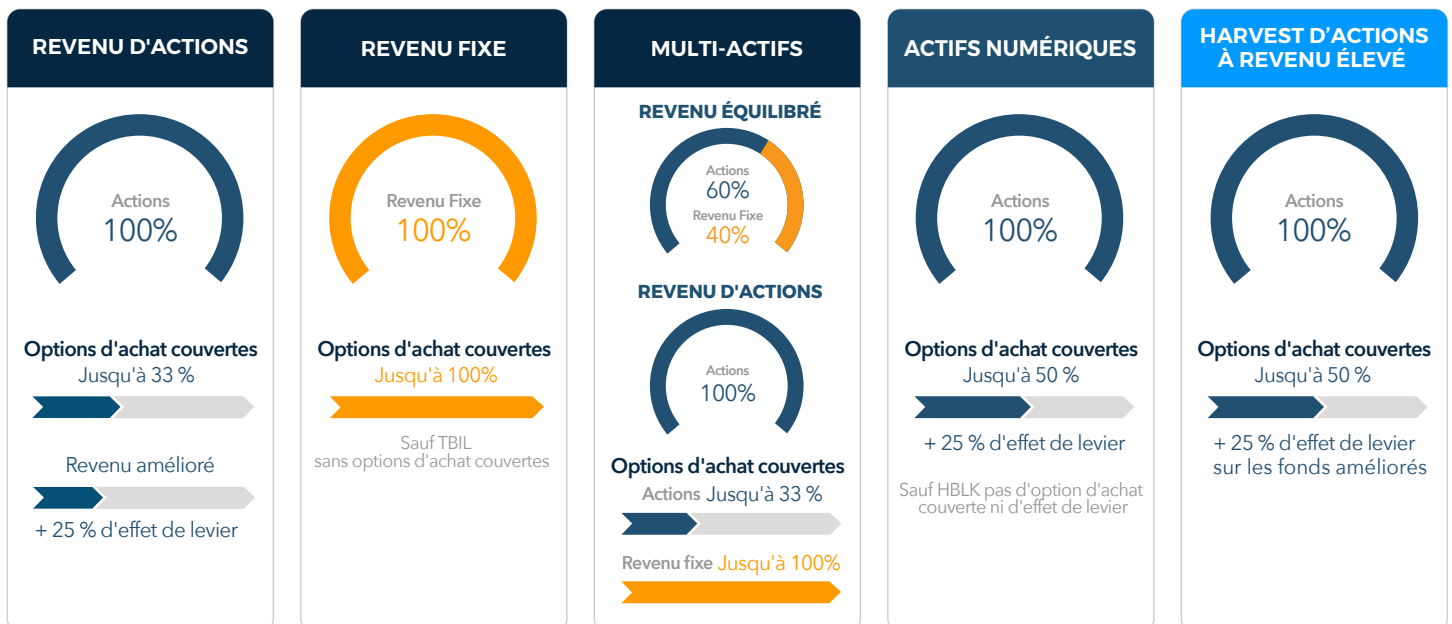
REVENU D'ACTIONS

Actions
100%

Options d'achat couvertes
Jusqu'à 33 %

Revenu amélioré

+ 25 % d'effet de levier

REVENU FIXE

Revenu Fixe
100%

Options d'achat couvertes
Jusqu'à 100%

Sauf TBIL
sans options d'achat couvertes

MULTI-ACTIFS

REVENU ÉQUILIBRÉ

Actions
60%
Revenu Fixe
40%

REVENU D'ACTIONS

Actions
100%

Options d'achat couvertes
Actions Jusqu'à 33 %

Revenu fixe Jusqu'à 100%

ACTIFS NUMÉRIQUES

Actions
100%

Options d'achat couvertes
Jusqu'à 50 %

+ 25 % d'effet de levier

Sauf HBLK pas d'option d'achat couverte ni d'effet de levier

HARVEST D'ACTIONS À REVENU ÉLEVÉ

Actions
100%

Options d'achat couvertes
Jusqu'à 50 %

+ 25 % d'effet de levier
sur les fonds améliorés